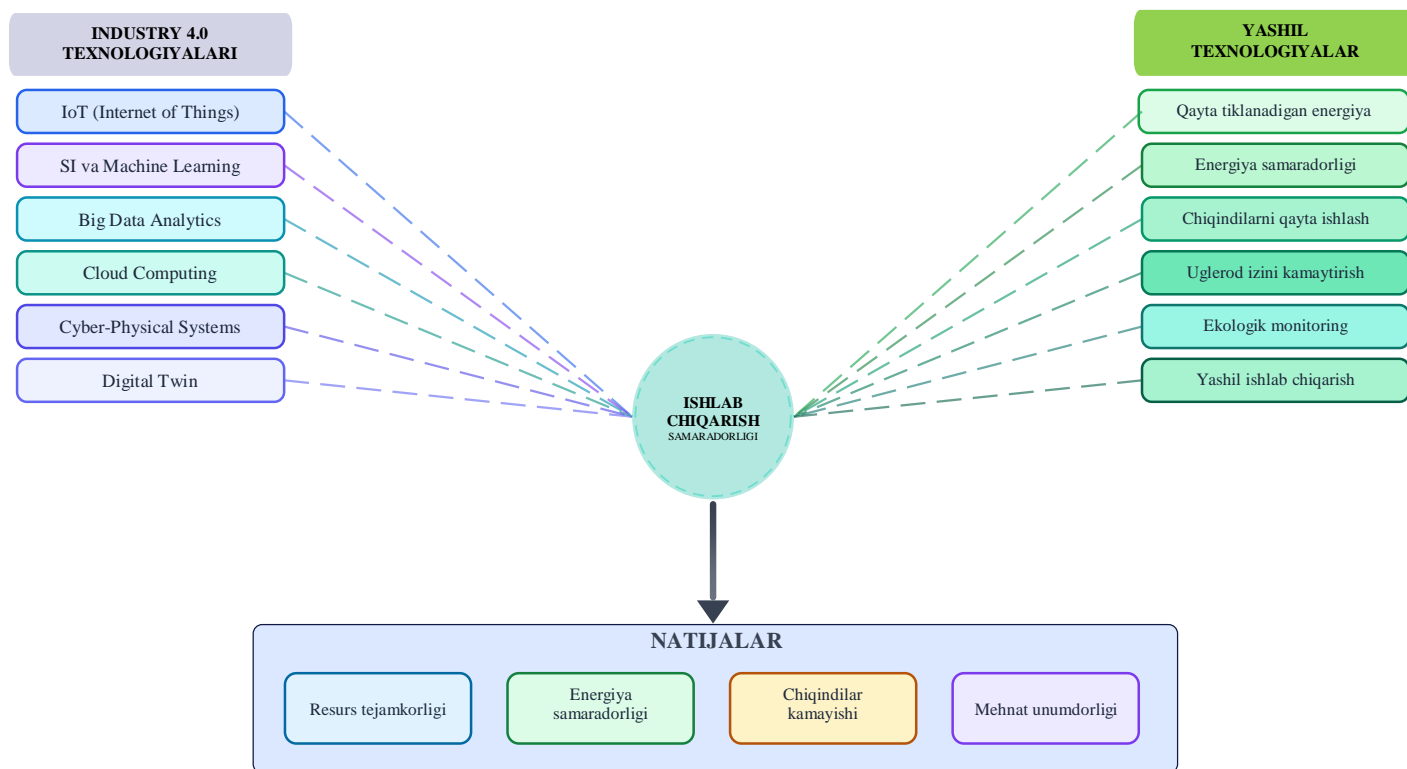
INDUSTRY 4.0 TEXNOLOGIYALARI

IoT (Internet of Things)

SI va Machine Learning

Big Data Analytics

Cloud Computing

Cyber-Physical Systems

Digital Twin

YASHIL TEXNOLOGIYALAR

Qayta tiklanadigan energiya

Energiya samaradorligi

Chiqindilarni qayta ishlash

Uglerod izini kamaytirish

Ekologik monitoring

Yashil ishlab chiqarish

ISHLAB CHIQARISH SAMARADORLIGI

NATIJALAR

Resurs tejamkorligi

Energiya samaradorligi

Chiqindilar kamayishi

Mehnat unumdorligi